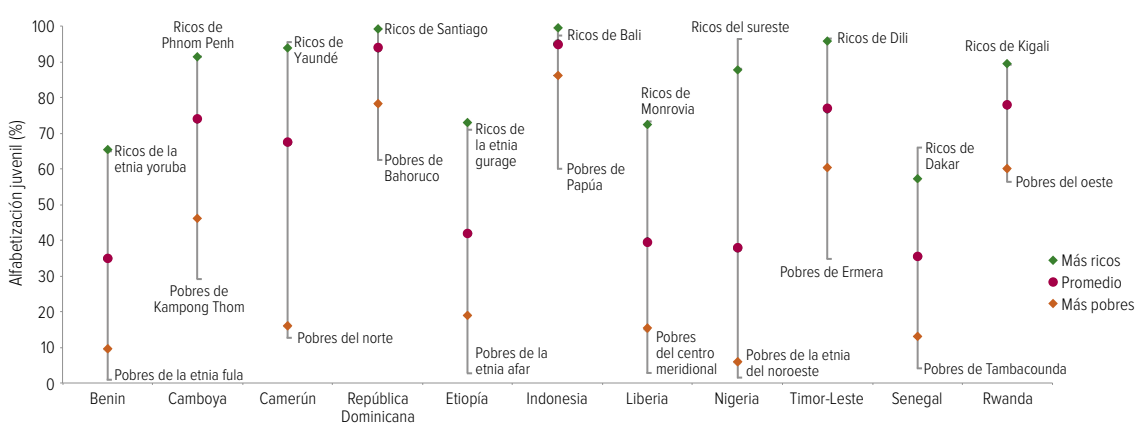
Alfabetización juvenil (%)

100
90
80
70
60
50
40
30
20
10
0

Ricos de la etnia yoruba
Pobres de la etnia fula
Ricos de Phnom Penh
Pobres de Kampong Thom
Ricos de Yaundé
Pobres del norte
Ricos de Santiago
Pobres de Bahoruco
Ricos de la etnia gurage
Pobres de la etnia afar
Ricos de Bali
Pobres de Papúa
Ricos de Monrovia
Pobres del centro meridional
Ricos del sureste
Pobres de la etnia del noroeste
Ricos de Dili
Pobres de Ermera
Ricos de Dakar
Pobres de Tambacounda
Ricos de Kigali
Pobres del oeste

Benin
Camboya
Camerún
República Dominicana
Etiopía
Indonesia
Liberia
Nigeria
Timor-Leste
Senegal
Rwanda

Más ricos
Promedio
Más pobres